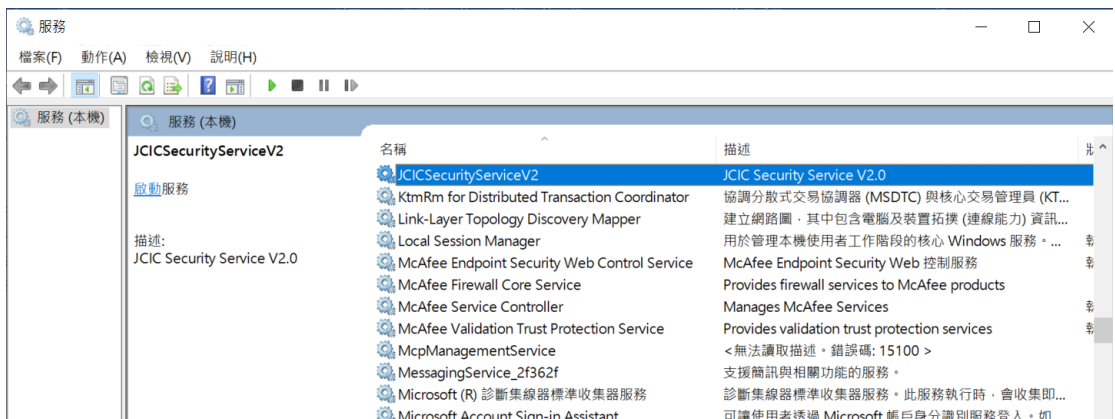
服務

檔案(F) 動作(A) 檢視(V) 說明(H)

服務 (本機)

服務 (本機)

JCICSecurityServiceV2

啟動服務

描述:
JCIC Security Service V2.0

| 名稱 | 描述 | 狀 |
|---|---|---|
| JCICSecurityServiceV2 | JCIC Security Service V2.0 | |
| KtmRm for Distributed Transaction Coordinator | 協調分散式交易協調器 (MSDTC) 與核心交易管理員 (KT... | |
| Link-Layer Topology Discovery Mapper | 建立網路圖，其中包含電腦及裝置拓撲 (連線能力) 資訊... | |
| Local Session Manager | 用於管理本機使用者工作階段的核心 Windows 服務。... | 執 |
| McAfee Endpoint Security Web Control Service | McAfee Endpoint Security Web 控制服務 | 執 |
| McAfee Firewall Core Service | Provides firewall services to McAfee products | |
| McAfee Service Controller | Manages McAfee Services | 執 |
| McAfee Validation Trust Protection Service | Provides validation trust protection services | 執 |
| McpManagementService | <無法讀取描述。錯誤碼: 15100 > | |
| MessagingService_2f362f | 支援簡訊與相關功能的服務。 | |
| Microsoft (R) 診斷集線器標準收集器服務 | 診斷集線器標準收集器服務。此服務執行時，會收集即... | |
| Microsoft Account Sign-in Assistant | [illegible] | |